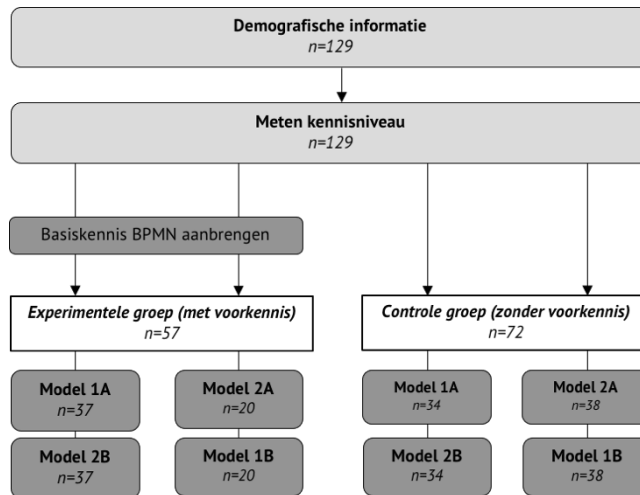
Demografische informatie
n=129

Meten kennisniveau
n=129

Basiskennis BPMN aanbrengen

Experimentele groep (met voorkennis)
n=57

Controle groep (zonder voorkennis)
n=72

Model 1A
n=37

Model 2A
n=20

Model 1A
n=34

Model 2A
n=38

Model 2B
n=37

Model 1B
n=20

Model 2B
n=34

Model 1B
n=38